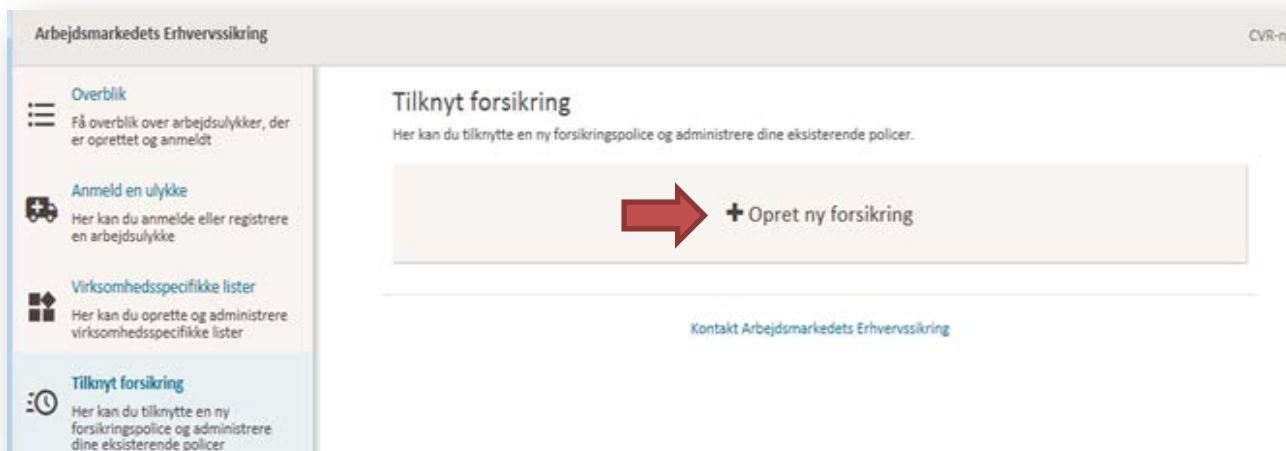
Arbejdsmarkedets Erhvervssikring

CVR-n

Overblik
Få overblik over arbejdsulykker, der er oprettet og anmeldt

Anmeld en ulykke
Her kan du anmelde eller registrere en arbejdsulykke

Virksomhedsspecifikke lister
Her kan du oprette og administrere virksomhedsspecifikke lister

Tilknyt forsikring
Her kan du tilknytte en ny forsikringspolice og administrere dine eksisterende policer

Tilknyt forsikring
Her kan du tilknytte en ny forsikringspolice og administrere dine eksisterende policer.

+ Opret ny forsikring

Kontakt Arbejdsmarkedets Erhvervssikring